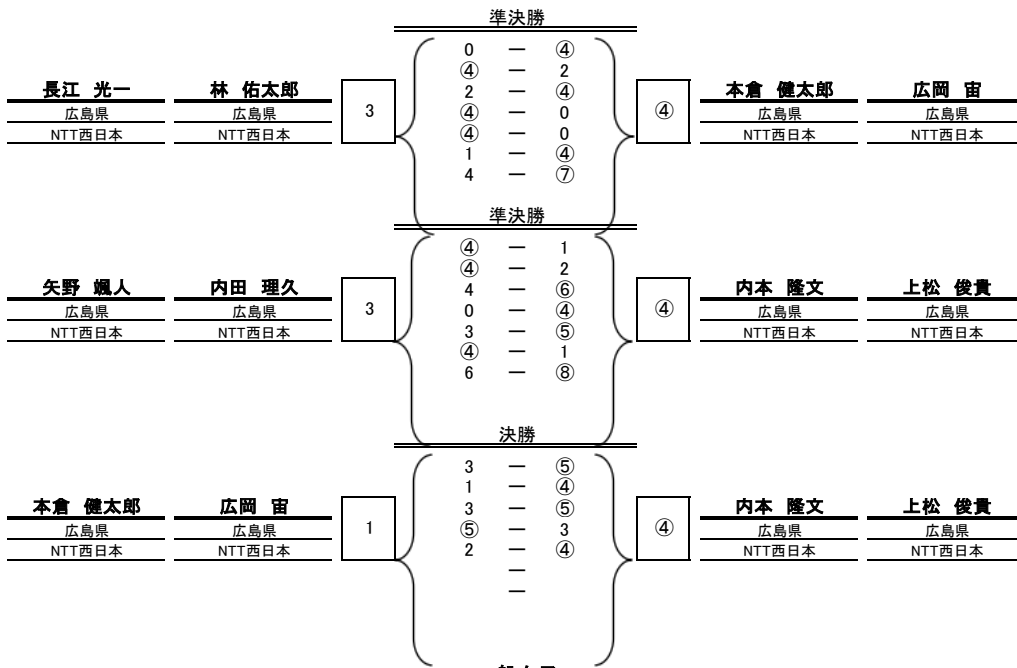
準決勝

| 長江　光一 | 林　佑太郎 | 3 | | ④ | 本倉　健太郎 | 広岡　宙 |
|---|---|---|---|---|---|---|
| 広島県 | 広島県 | | | | 広島県 | 広島県 |
| NTT西日本 | NTT西日本 | | | | NTT西日本 | NTT西日本 |

0 ー ④
④ ー 2
2 ー ④
④ ー 0
④ ー 0
1 ー ④
4 ー ⑦

準決勝

| 矢野　颯人 | 内田　理久 | 3 | | ④ | 内本　隆文 | 上松　俊貴 |
|---|---|---|---|---|---|---|
| 広島県 | 広島県 | | | | 広島県 | 広島県 |
| NTT西日本 | NTT西日本 | | | | NTT西日本 | NTT西日本 |

④ ー 1
④ ー 2
4 ー ⑥
0 ー ④
3 ー ⑤
④ ー 1
6 ー ⑧

決勝

| 本倉　健太郎 | 広岡　宙 | 1 | | ④ | 内本　隆文 | 上松　俊貴 |
|---|---|---|---|---|---|---|
| 広島県 | 広島県 | | | | 広島県 | 広島県 |
| NTT西日本 | NTT西日本 | | | | NTT西日本 | NTT西日本 |

3 ー ⑤
1 ー ④
3 ー ⑤
⑤ ー 3
2 ー ④
ー
ー

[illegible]